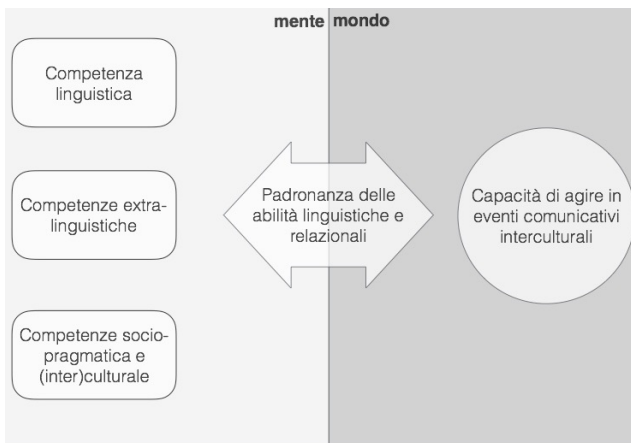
mente | mondo

Competenza linguistica

Competenze extra-linguistiche

Competenze socio-pragmatica e (inter)culturale

Padronanza delle abilità linguistiche e relazionali

Capacità di agire in eventi comunicativi interculturali